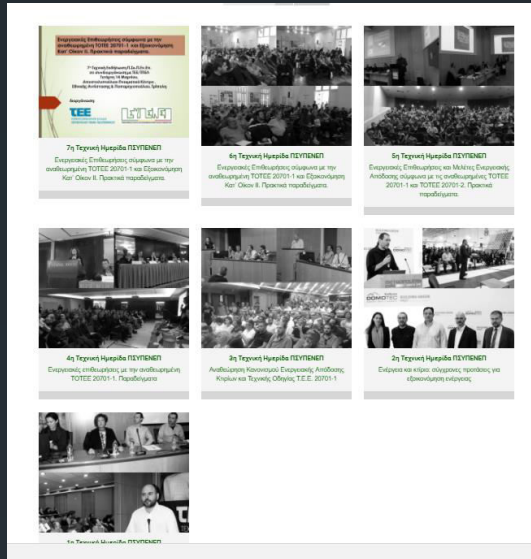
Ενεργειακές Επιθεωρήσεις σύμφωνα με την αναθεωρημένη ΤΟΤΕΕ 20701-1 και Εξοικονόμηση Κατ' Οίκον ΙΙ. Πρακτικά παραδείγματα.

7η Τεχνική Ημερίδα ΠΣΥΠΕΝΕΠ
Ενεργειακές Επιθεωρήσεις σύμφωνα με την αναθεωρημένη ΤΟΤΕΕ 20701-1 και Εξοικονόμηση Κατ' Οίκον ΙΙ. Πρακτικά παραδείγματα.

6η Τεχνική Ημερίδα ΠΣΥΠΕΝΕΠ
Ενεργειακές Επιθεωρήσεις σύμφωνα με την αναθεωρημένη ΤΟΤΕΕ 20701-1 και Εξοικονόμηση Κατ' Οίκον ΙΙ. Πρακτικά παραδείγματα.

5η Τεχνική Ημερίδα ΠΣΥΠΕΝΕΠ
Ενεργειακές Επιθεωρήσεις και Μελέτες Ενεργειακής Απόδοσης σύμφωνα με τις αναθεωρημένες ΤΟΤΕΕ 20701-1 και ΤΟΤΕΕ 20701-2. Πρακτικά παραδείγματα.

4η Τεχνική Ημερίδα ΠΣΥΠΕΝΕΠ
Ενεργειακές επιθεωρήσεις με την αναθεωρημένη ΤΟΤΕΕ 20701-1. Παραδείγματα

3η Τεχνική Ημερίδα ΠΣΥΠΕΝΕΠ
Αναθεώρηση Κανονισμού Ενεργειακής Απόδοσης Κτιρίων και Τεχνικής Οδηγίας Τ.Ε.Ε. 20701-1

2η Τεχνική Ημερίδα ΠΣΥΠΕΝΕΠ
Ενέργεια και κτίρια: σύγχρονες προτάσεις για εξοικονόμηση ενέργειας

1η Τεχνική Ημερίδα ΠΣΥΠΕΝΕΠ